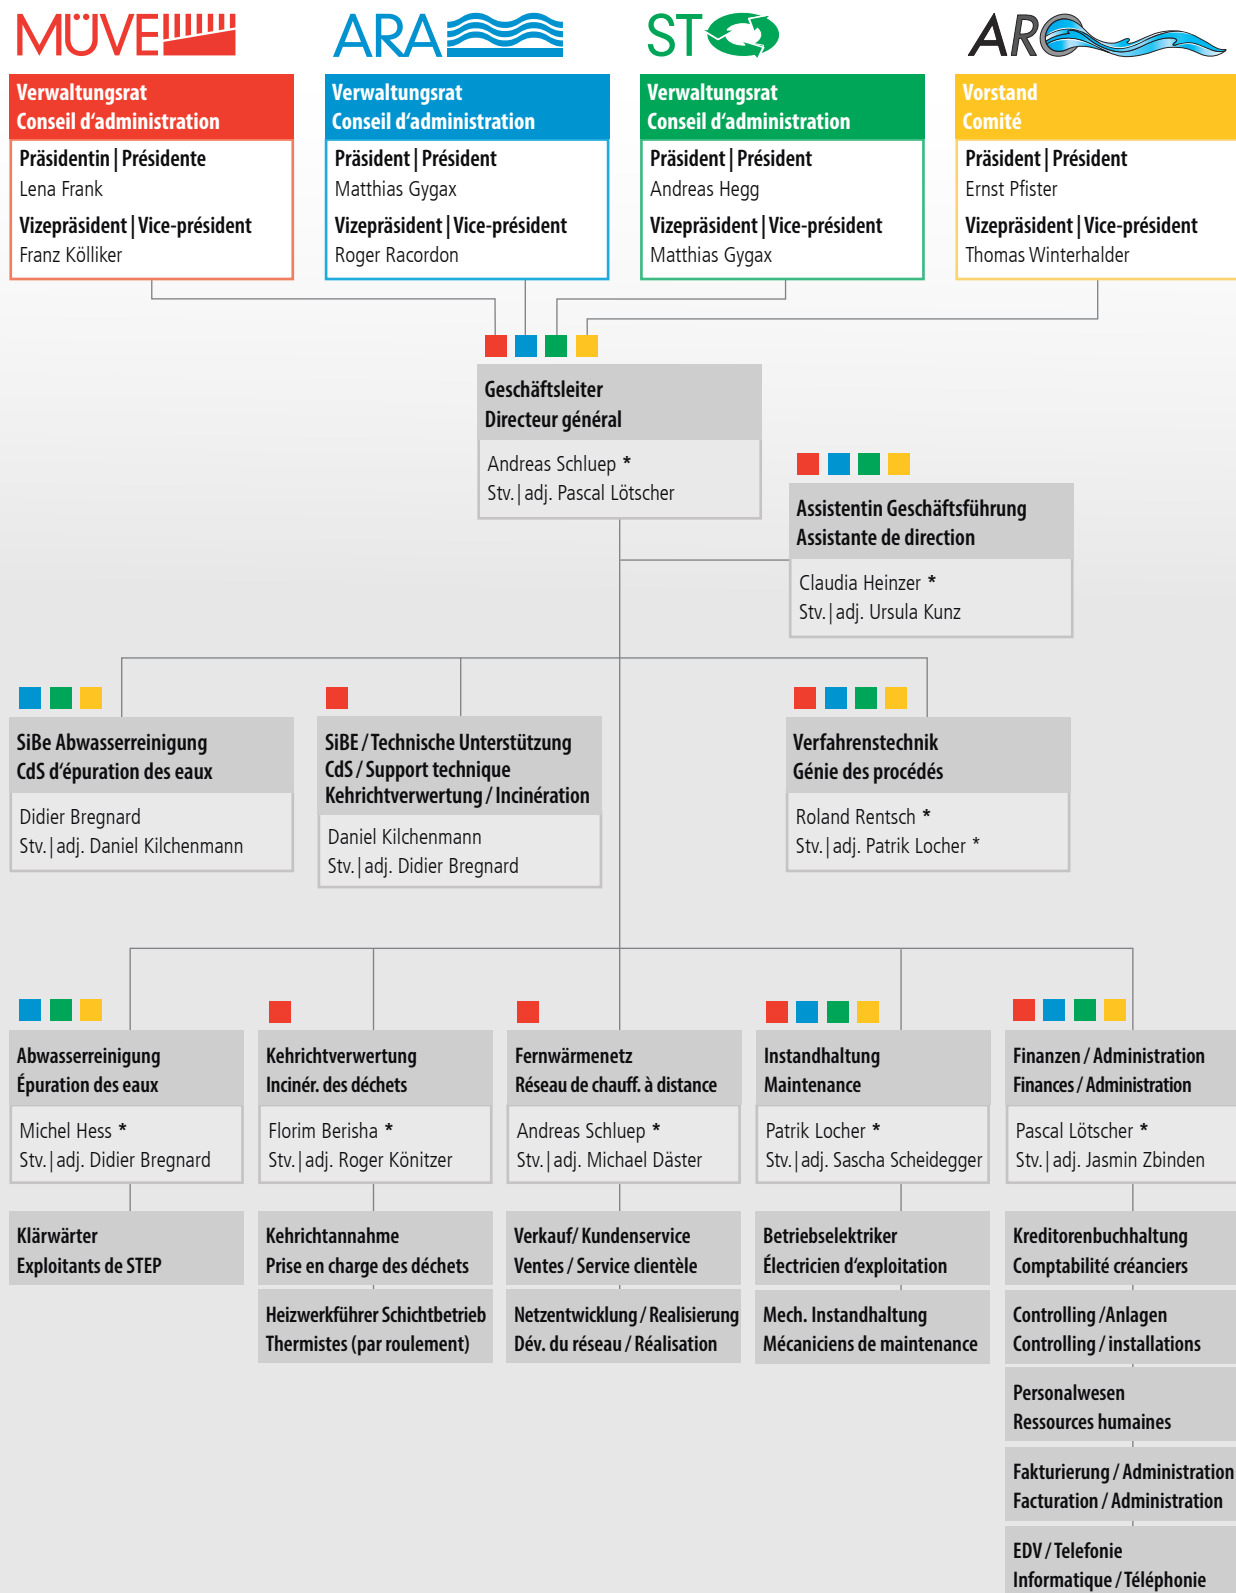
MÜVE ARA ST AR

Verwaltungsrat
Conseil d'administration

Präsidentin | Présidente
Lena Frank
Vizepräsident | Vice-président
Franz Kölliker

Verwaltungsrat
Conseil d'administration

Präsident | Président
Matthias Gygax
Vizepräsident | Vice-président
Roger Racordon

Verwaltungsrat
Conseil d'administration

Präsident | Président
Andreas Hegg
Vizepräsident | Vice-président
Matthias Gygax

Vorstand
Comité

Präsident | Président
Ernst Pfister
Vizepräsident | Vice-président
Thomas Winterhalder

Geschäftsleiter
Directeur général
Andreas Schluep *
Stv. | adj. Pascal Lötscher

Assistentin Geschäftsführung
Assistante de direction
Claudia Heinzer *
Stv. | adj. Ursula Kunz

SiBe Abwasserreinigung
CdS d'épuration des eaux
Didier Bregnard
Stv. | adj. Daniel Kilchenmann

SiBE / Technische Unterstützung
CdS / Support technique
Kehrichtverwertung / Incinération
Daniel Kilchenmann
Stv. | adj. Didier Bregnard

Verfahrenstechnik
Génie des procédés
Roland Rentsch *
Stv. | adj. Patrik Locher *

Abwasserreinigung
Épuration des eaux
Michel Hess *
Stv. | adj. Didier Bregnard

Kehrichtverwertung
Incinér. des déchets
Florim Berisha *
Stv. | adj. Roger Könitzer

Fernwärmenetz
Réseau de chauff. à distance
Andreas Schluep *
Stv. | adj. Michael Däster

Instandhaltung
Maintenance
Patrik Locher *
Stv. | adj. Sascha Scheidegger

Finanzen / Administration
Finances / Administration
Pascal Lötscher *
Stv. | adj. Jasmin Zbinden

Klärwärter
Exploitants de STEP

Kehrichtannahme
Prise en charge des déchets

Heizwerkführer Schichtbetrieb
Thermistes (par roulement)

Verkauf/ Kundenservice
Ventes / Service clientèle

Netzentwicklung / Realisierung
Dév. du réseau / Réalisation

Betriebselektriker
Électricien d'exploitation

Mech. Instandhaltung
Mécaniciens de maintenance

Kreditorenbuchhaltung
Comptabilité créanciers

Controlling / Anlagen
Controlling / installations

Personalwesen
Ressources humaines

Fakturierung / Administration
Facturation / Administration

EDV / Telefonie
Informatique / Téléphonie